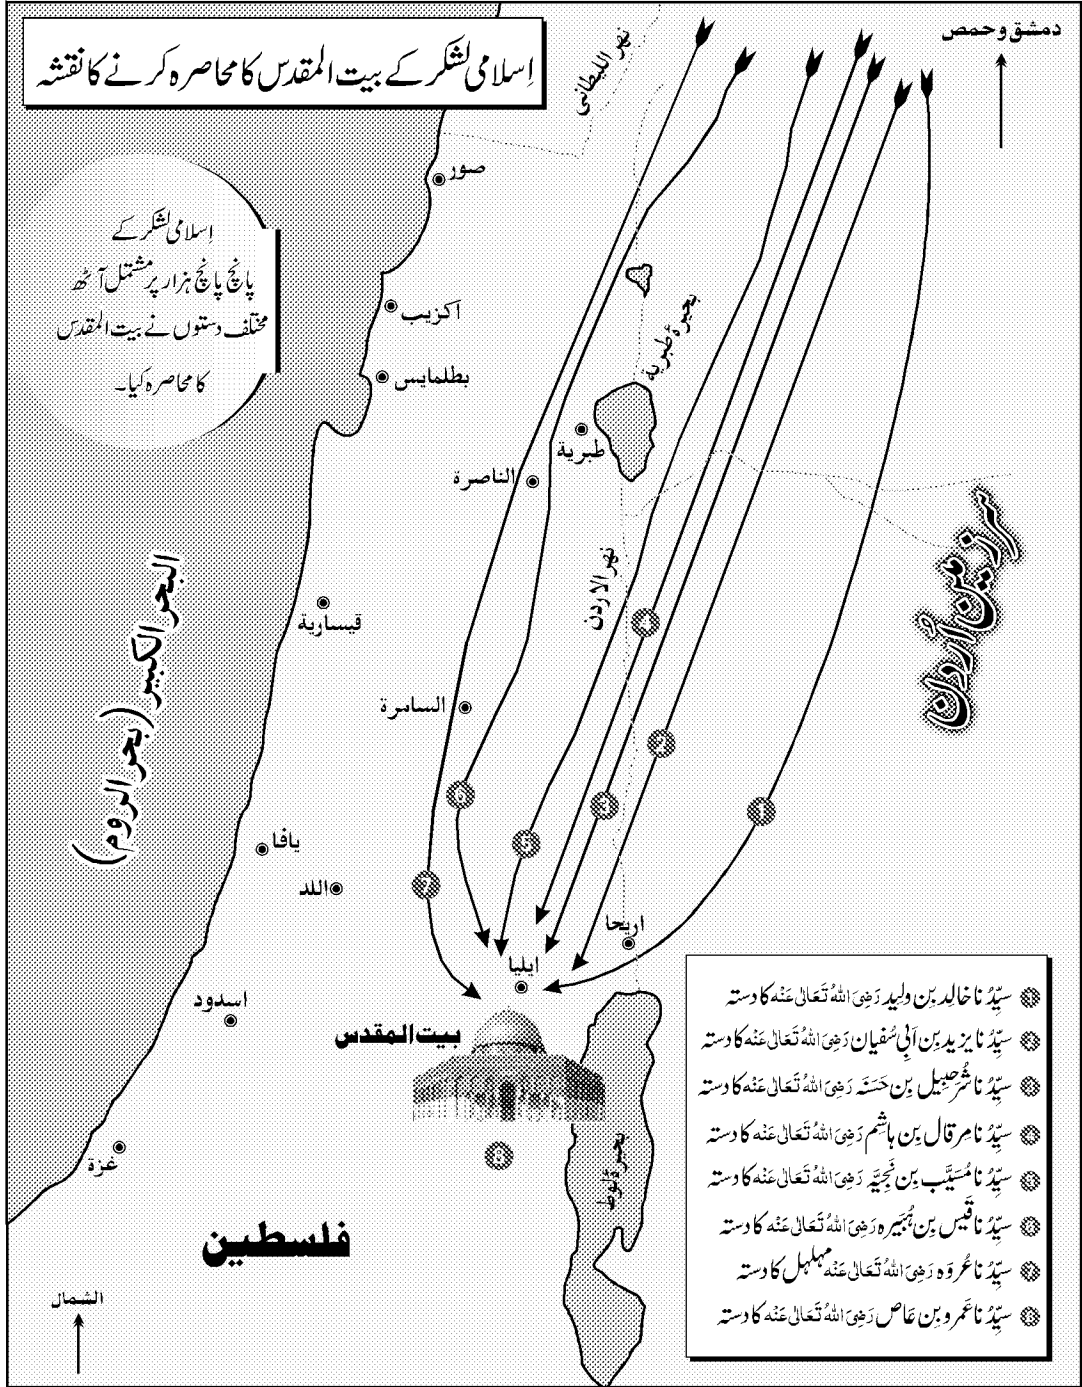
اِسلامی لشکر کے بیت المقدس کا محاصرہ کرنے کا نقشہ

دمشق وحمص

نهر الليطاني

صور

اسلامی لشکر کے پانچ پانچ ہزار پر مشتمل آٹھ مختلف دستوں نے بیت المقدس کا محاصرہ کیا۔

أكزيب

بطلمايس

بحیرۂ طبریہ

طبرية

الناصرة

سرزمین اردن

نهر الاردن

البحر الکبیر (بحر الروم)

قيسارية

السامرة

يافا

اللد

اريحا

ايليا

اسدود

بيت المقدس

غزة

بحر لوط

فلسطين

الشمال

سیّدنا خالد بن ولید رَضِیَ اللّٰہُ تَعَالٰی عَنْہ کا دستہ
سیّدنا یزید بن اَبی سُفیان رَضِیَ اللّٰہُ تَعَالٰی عَنْہ کا دستہ
سیّدنا شُرحبیل بن حَسَنَہ رَضِیَ اللّٰہُ تَعَالٰی عَنْہ کا دستہ
سیّدنا مرقال بن ہاشم رَضِیَ اللّٰہُ تَعَالٰی عَنْہ کا دستہ
سیّدنا مُسیَّب بن نَجیَّہ رَضِیَ اللّٰہُ تَعَالٰی عَنْہ کا دستہ
سیّدنا قیس بن ہُبَیرہ رَضِیَ اللّٰہُ تَعَالٰی عَنْہ کا دستہ
سیّدنا عُروہ رَضِیَ اللّٰہُ تَعَالٰی عَنْہ مہلہل کا دستہ
سیّدنا عَمرو بن عَاص رَضِیَ اللّٰہُ تَعَالٰی عَنْہ کا دستہ